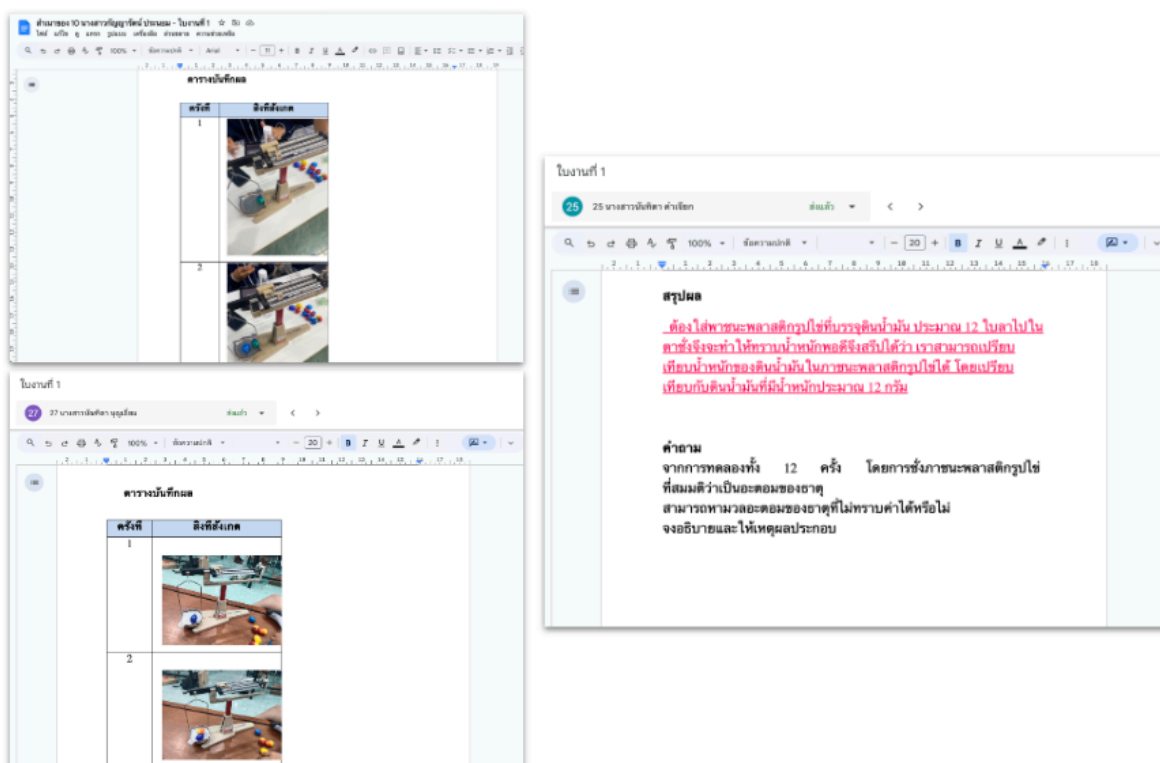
สำเนาของ 10 นางสาวกัญญารัตน์ ประนอม - ใบงานที่ 1
ไฟล์ แก้ไข ดู แทรก รูปแบบ เครื่องมือ ส่วนขยาย ความช่วยเหลือ
100% ข้อความปกติ Arial 11 B I U A

ตารางบันทึกผล

| ครั้งที่ | สิ่งที่สังเกต |
|---|---|
| 1 | |
| 2 | |

ใบงานที่ 1
27 27 นางสาวบันทิตา บุญมีสม ส่งแล้ว
100% ข้อความปกติ 20 B I U A

ตารางบันทึกผล

| ครั้งที่ | สิ่งที่สังเกต |
|---|---|
| 1 | |
| 2 | |

ใบงานที่ 1
25 25 นางสาวบันทิตา คำเขียก ส่งแล้ว
100% ข้อความปกติ 20 B I U A

สรุปผล

ต้องใส่ภาชนะพลาสติกรูปไข่ที่บรรจุดินน้ำมัน ประมาณ 12 ใบลาไปในตาชั่งจึงจะทำ ให้ทราบน้ำหนักพอดีจึงสรุปได้ว่า เราสามารถเปรียบเทียบน้ำหนักของดินน้ำมันในภาชนะพลาสติกรูปไข่ได้ โดยเปรียบเทียบกับดินน้ำมันที่มีน้ำหนักประมาณ 12 กรัม

คำถาม
จากการทดลองทั้ง 12 ครั้ง โดยการชั่งภาชนะพลาสติกรูปไข่ที่สมมติว่าเป็นอะตอมของธาตุ
สามารถหามวลอะตอมของธาตุที่ไม่ทราบค่าได้หรือไม่
จงอธิบายและให้เหตุผลประกอบ